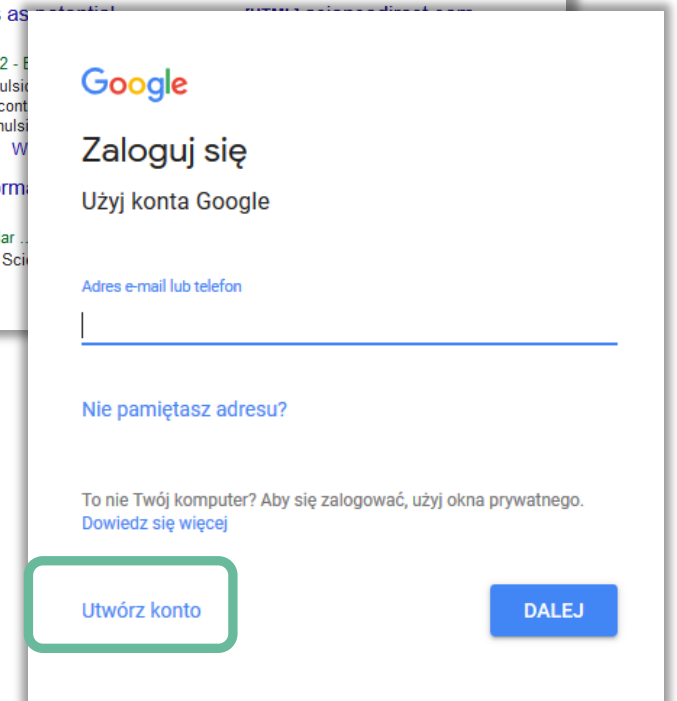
as potential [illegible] [HTML] sciencedirect.com

2 - E
ulsi
cont
ulsi
W
orma
ar ...
Sci

Google

Zaloguj się

Użyj konta Google

Adres e-mail lub telefon

Nie pamiętasz adresu?

To nie Twój komputer? Aby się zalogować, użyj okna prywatnego.
Dowiedz się więcej

Utwórz konto

DALEJ